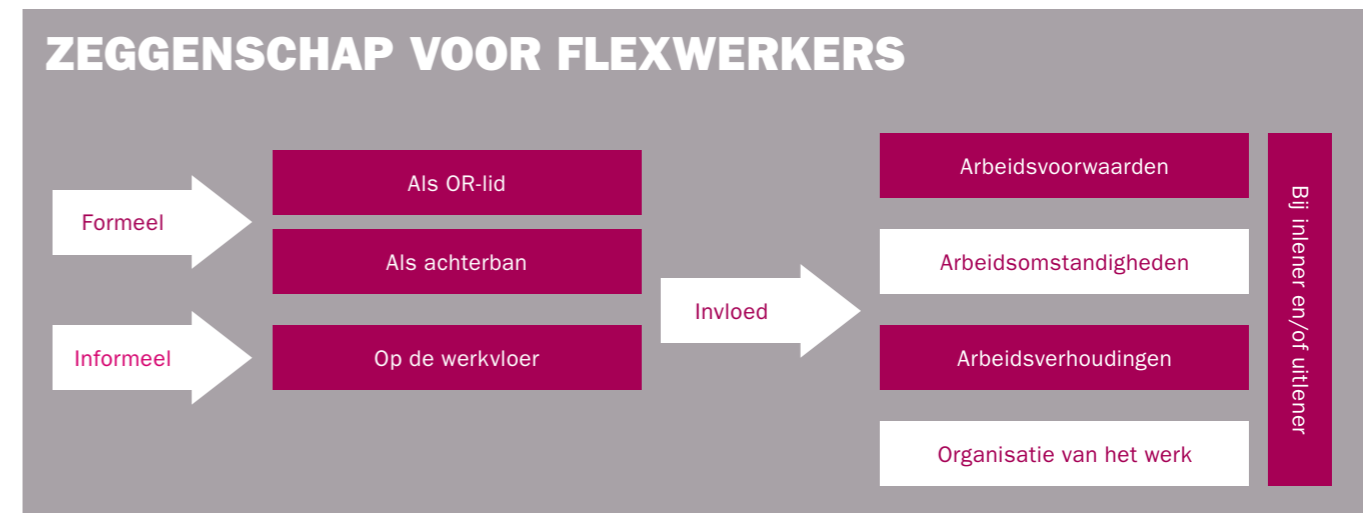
ZEGGENSCHAP VOOR FLEXWERKERS

Formeel

Informeel

Als OR-lid

Als achterban

Op de werkvloer

Invloed

Arbeidsvoorwaarden

Arbeidsomstandigheden

Arbeidsverhoudingen

Organisatie van het werk

Bij inlener en/of uitlener